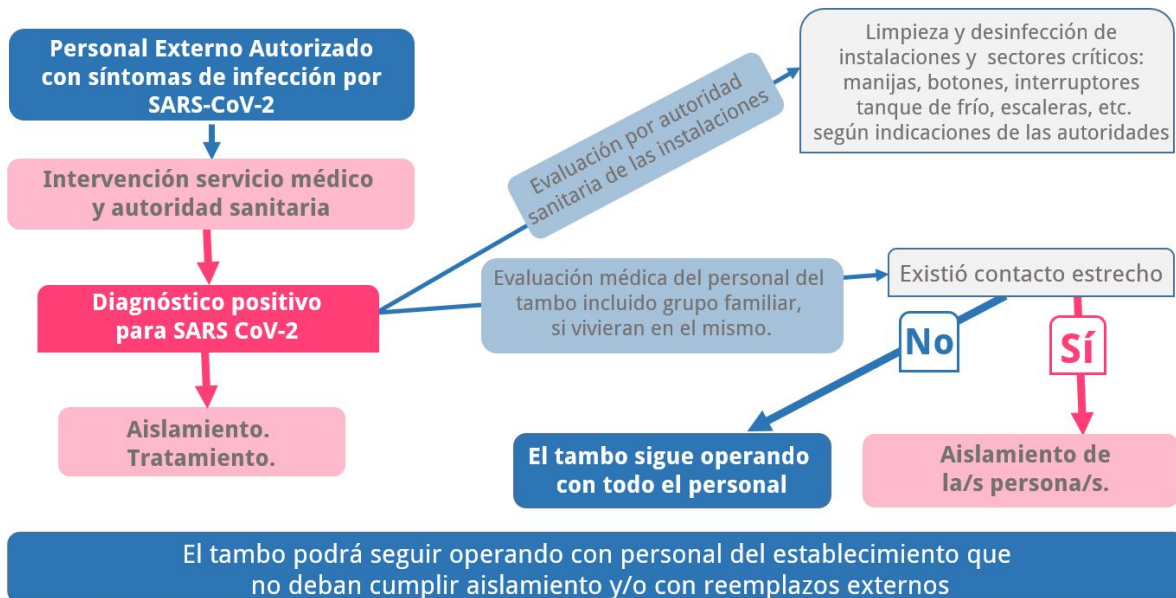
Personal Externo Autorizado con síntomas de infección por SARS-CoV-2

Intervención servicio médico y autoridad sanitaria

Diagnóstico positivo para SARS CoV-2

Aislamiento. Tratamiento.

Evaluación por autoridad sanitaria de las instalaciones

Limpieza y desinfección de instalaciones y sectores críticos: manijas, botones, interruptores tanque de frío, escaleras, etc. según indicaciones de las autoridades

Evaluación médica del personal del tambo incluido grupo familiar, si vivieran en el mismo.

Existió contacto estrecho

No

Sí

El tambo sigue operando con todo el personal

Aislamiento de la/s persona/s.

El tambo podrá seguir operando con personal del establecimiento que no deban cumplir aislamiento y/o con reemplazos externos